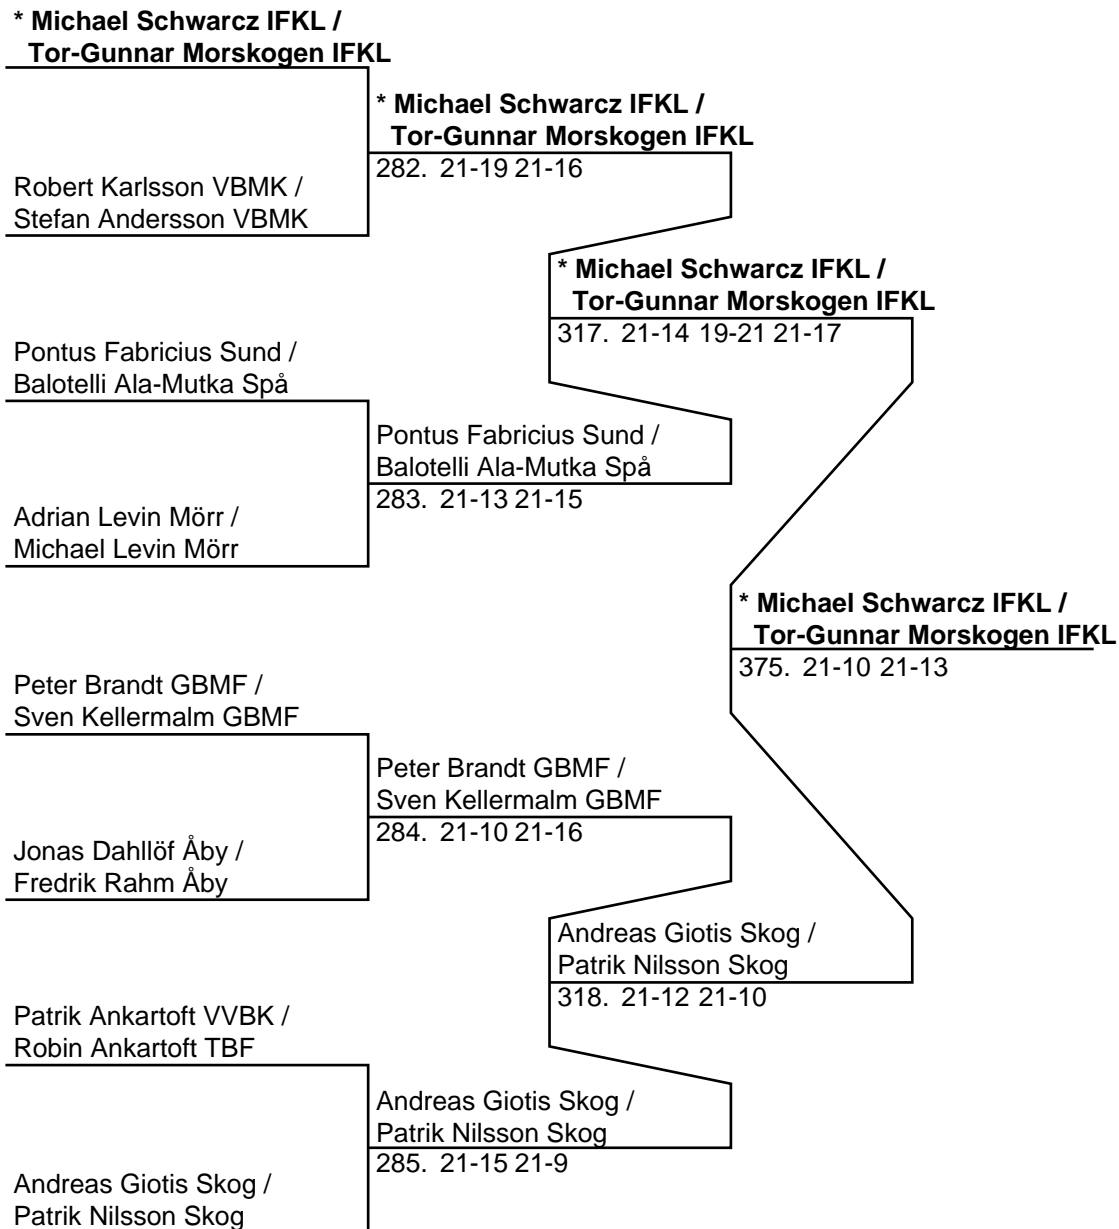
* Michael Schwarcz IFKL /
Tor-Gunnar Morskogen IFKL

* Michael Schwarcz IFKL /
Tor-Gunnar Morskogen IFKL
282. 21-19 21-16

Robert Karlsson VBMK /
Stefan Andersson VBMK

* Michael Schwarcz IFKL /
Tor-Gunnar Morskogen IFKL
317. 21-14 19-21 21-17

Pontus Fabricius Sund /
Balotelli Ala-Mutka Spå

Pontus Fabricius Sund /
Balotelli Ala-Mutka Spå
283. 21-13 21-15

Adrian Levin Mörr /
Michael Levin Mörr

* Michael Schwarcz IFKL /
Tor-Gunnar Morskogen IFKL
375. 21-10 21-13

Peter Brandt GBMF /
Sven Kellermalm GBMF

Peter Brandt GBMF /
Sven Kellermalm GBMF
284. 21-10 21-16

Jonas Dahllöf Åby /
Fredrik Rahm Åby

Andreas Giotis Skog /
Patrik Nilsson Skog
318. 21-12 21-10

Patrik Ankartoft VVBK /
Robin Ankartoft TBF

Andreas Giotis Skog /
Patrik Nilsson Skog
285. 21-15 21-9

Andreas Giotis Skog /
Patrik Nilsson Skog